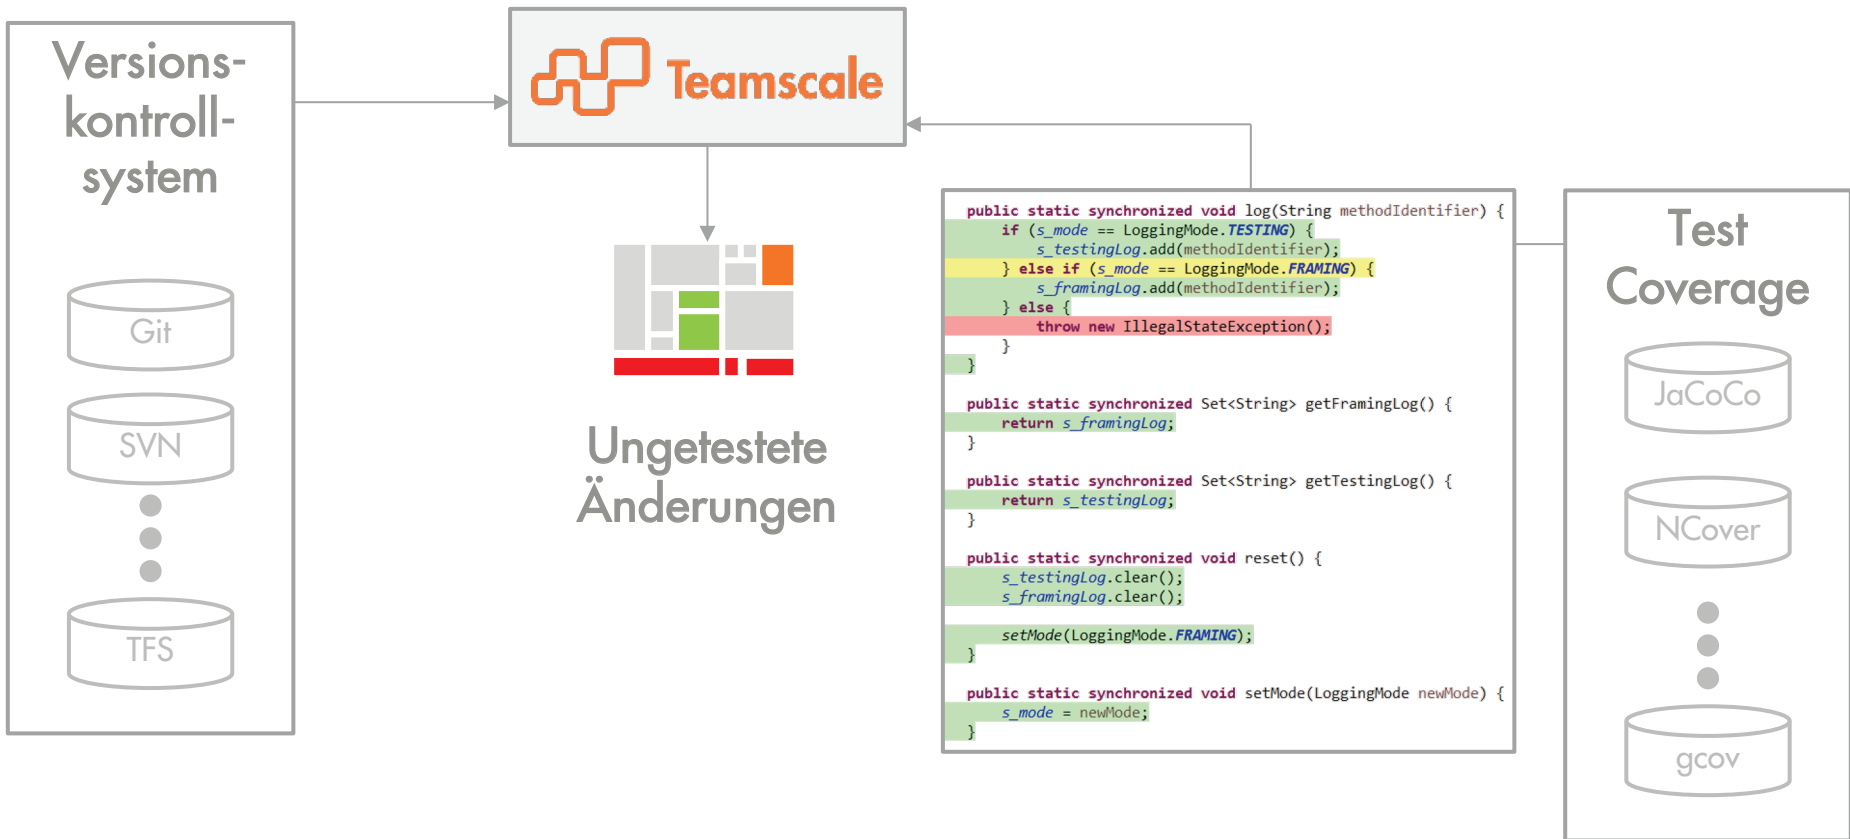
Versions-kontroll-system

Git

SVN

TFS

Teamscale

Ungetestete Änderungen

public static synchronized void log(String methodIdentifier) {
if (s_mode == LoggingMode.TESTING) {
s_testingLog.add(methodIdentifier);
} else if (s_mode == LoggingMode.FRAMING) {
s_framingLog.add(methodIdentifier);
} else {
throw new IllegalStateException();
}
}

public static synchronized Set<String> getFramingLog() {
return s_framingLog;
}

public static synchronized Set<String> getTestingLog() {
return s_testingLog;
}

public static synchronized void reset() {
s_testingLog.clear();
s_framingLog.clear();

setMode(LoggingMode.FRAMING);
}

public static synchronized void setMode(LoggingMode newMode) {
s_mode = newMode;
}

Test Coverage

JaCoCo

NCover

gcov